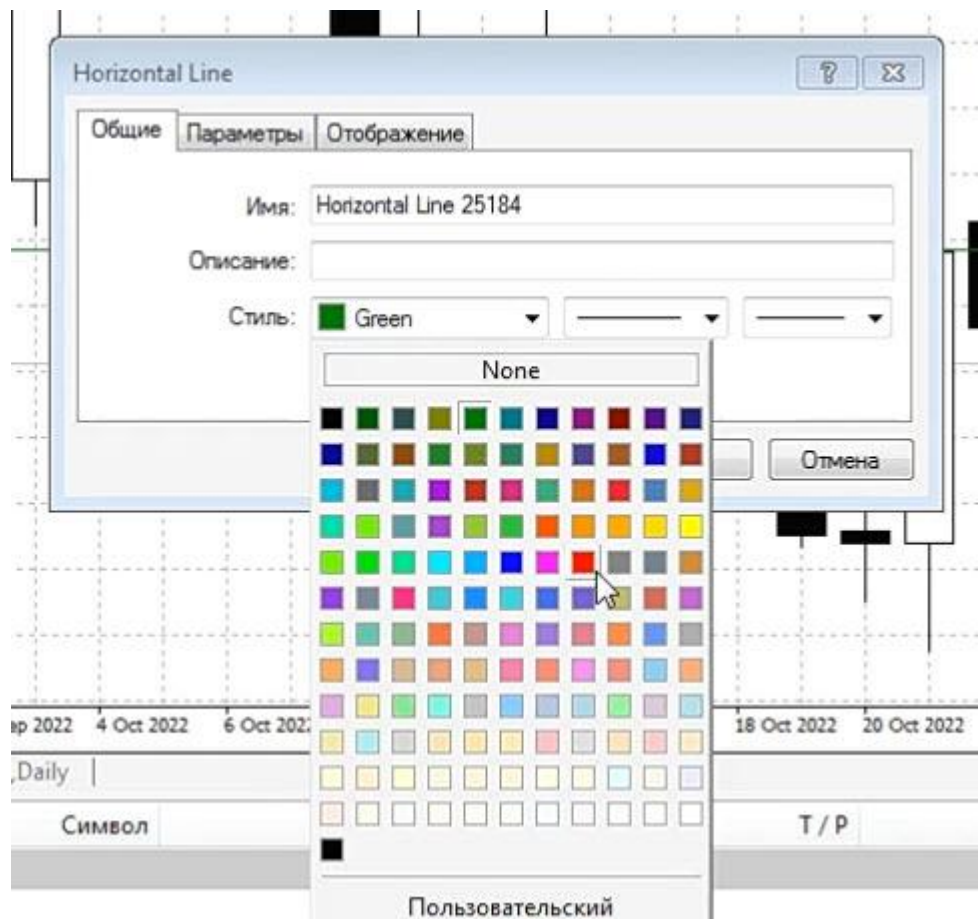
Horizontal Line

Общие | Параметры | Отображение

Имя: Horizontal Line 25184

Описание:

Стиль: Green

None

Отмена

Пользовательский

ep 2022 4 Oct 2022 6 Oct 202 18 Oct 2022 20 Oct 2022

,Daily

Символ

T / P